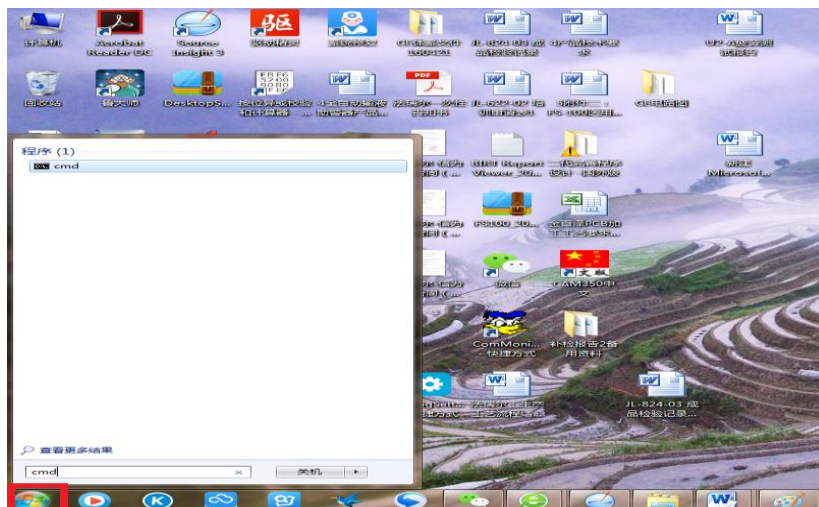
计算机

Acrobat Reader DC

Source Insight 3

回收站

鲁大师

DesktopS...

程序 (1)

cmd

ComMoni... 快捷方式

补检报告2备用资料

CAM350中文

JL-824-03 成品检验记录...

JL-824-03 成品检验记录...

HRT Report Viewer_20...

PS100_20...

微信

新建 Microsoft...

GB电脑端

查看更多结果

cmd

关机